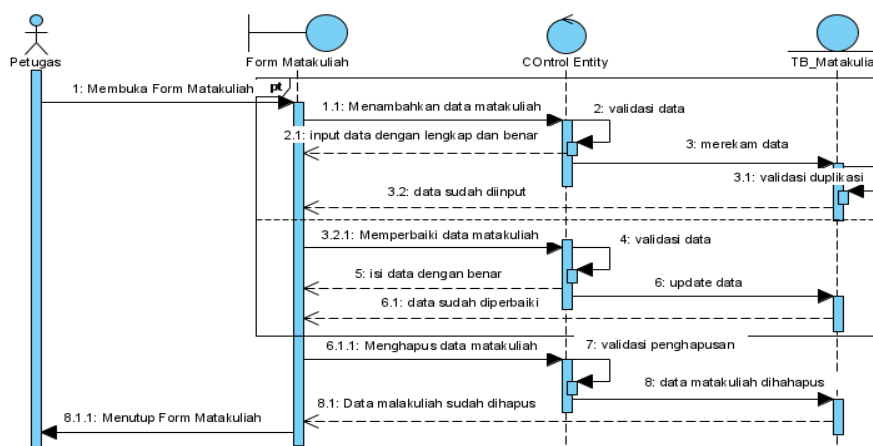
Petugas

Form Matakuliah

COntrol Entity

TB_Matakulia

1: Membuka Form Matakuliah

pt

1.1: Menambahkan data matakuliah

2: validasi data

2.1: input data dengan lengkap dan benar

3: merekam data

3.1: validasi duplikasi

3.2: data sudah diinput

3.2.1: Memperbaiki data matakuliah

4: validasi data

5: isi data dengan benar

6: update data

6.1: data sudah diperbaiki

6.1.1: Menghapus data matakuliah

7: validasi penghapusan

8: data matakuliah dihahapus

8.1: Data malakuliah sudah dihapus

8.1.1: Menutup Form Matakuliah